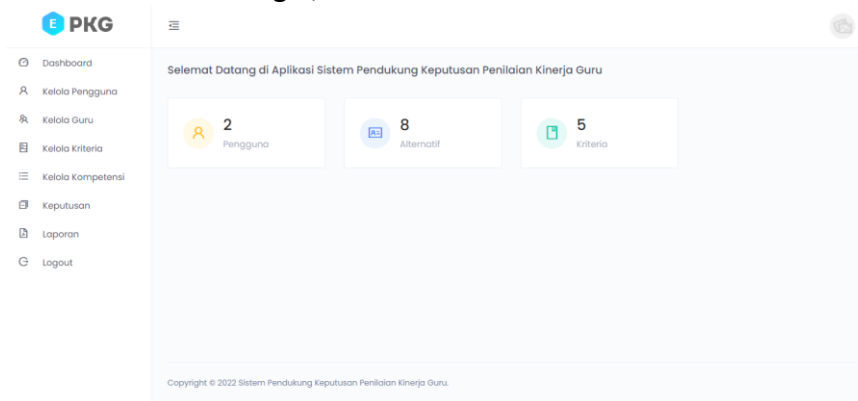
E PKG

Dashboard
Kelola Pengguna
Kelola Guru
Kelola Kriteria
Kelola Kompetensi
Keputusan
Laporan
Logout

Selemat Datang di Aplikasi Sistem Pendukung Keputusan Penilaian Kinerja Guru

2
Pengguna

8
Alternatif

5
Kriteria

Copyright © 2022 Sistem Pendukung Keputusan Penilaian Kinerja Guru.